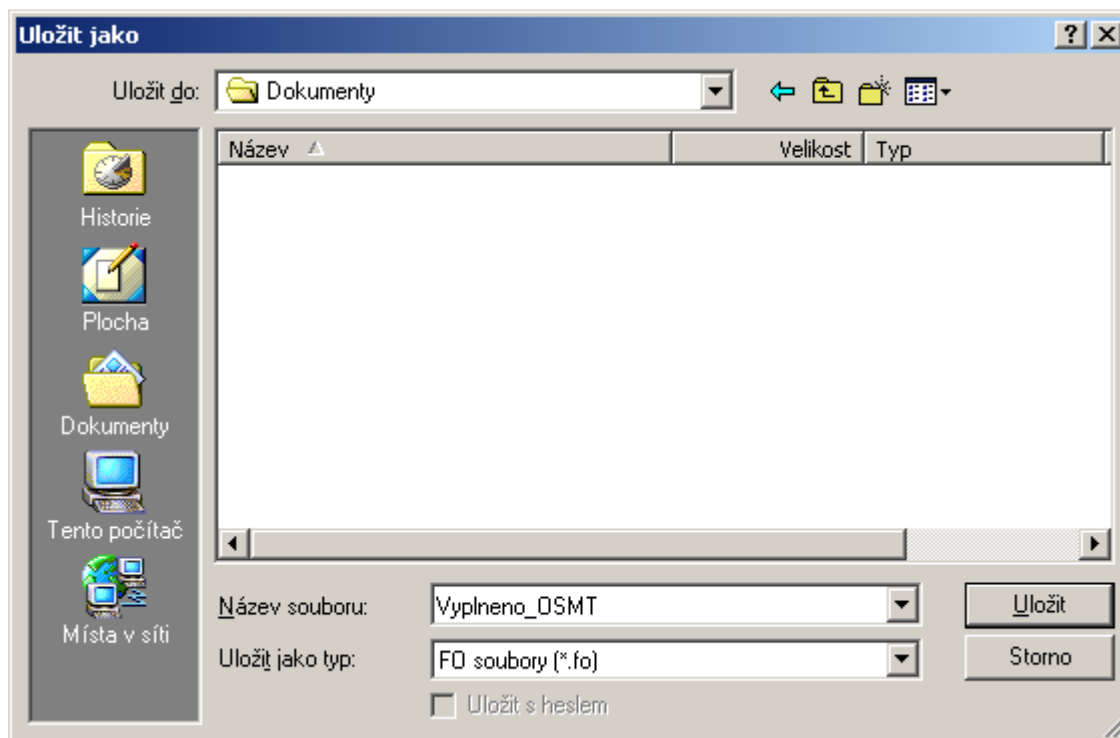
Uložit jako

? X

Uložit do: Dokumenty

Historie

Plocha

Dokumenty

Tento počítač

Místa v síti

| Název | Velikost | Typ |
|---|---|---|

Název souboru: Vyplneno_OSMT

Uložit jako typ: FO soubory (*.fo)

Uložit s heslem

Uložit

Storno